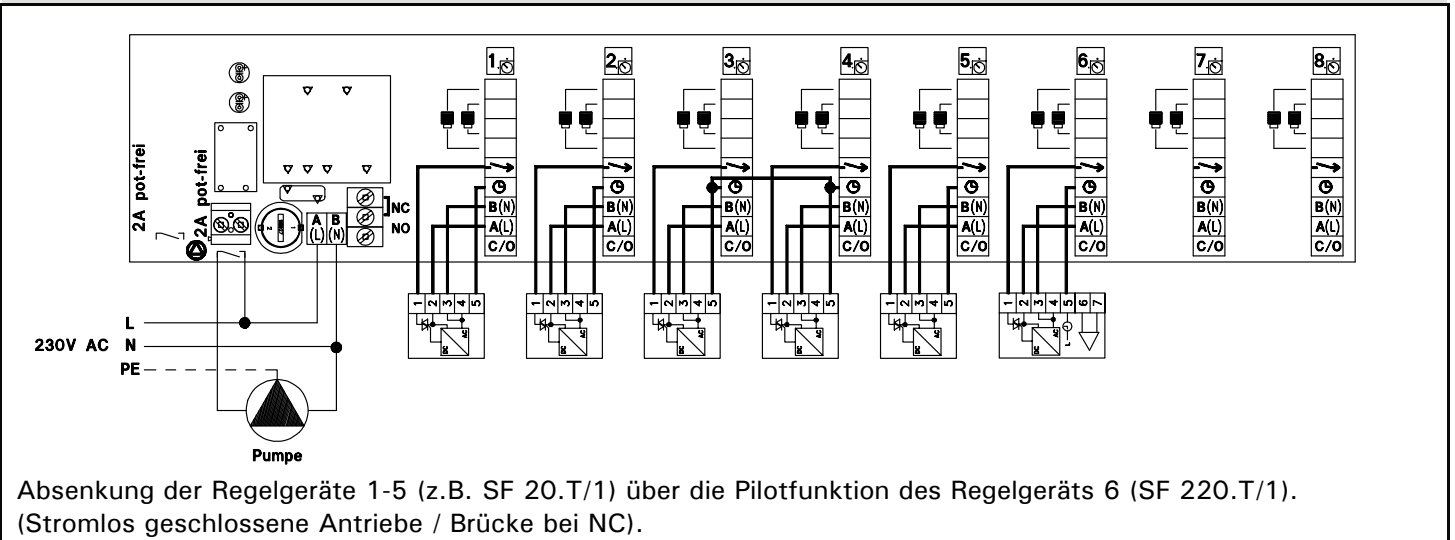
2A pot-frei

2A pot-frei

NC

NO

A (L)

B (N)

1 2 3 4 5 6 7 8

B(N)

A(L)

C/O

1 2 3 4 5

1 2 3 4 5 6 7

L

230V AC N

PE

Pumpe

Absenkung der Regelgeräte 1-5 (z.B. SF 20.T/1) über die Pilotfunktion des Regelgeräts 6 (SF 220.T/1). (Stromlos geschlossene Antriebe / Brücke bei NC).